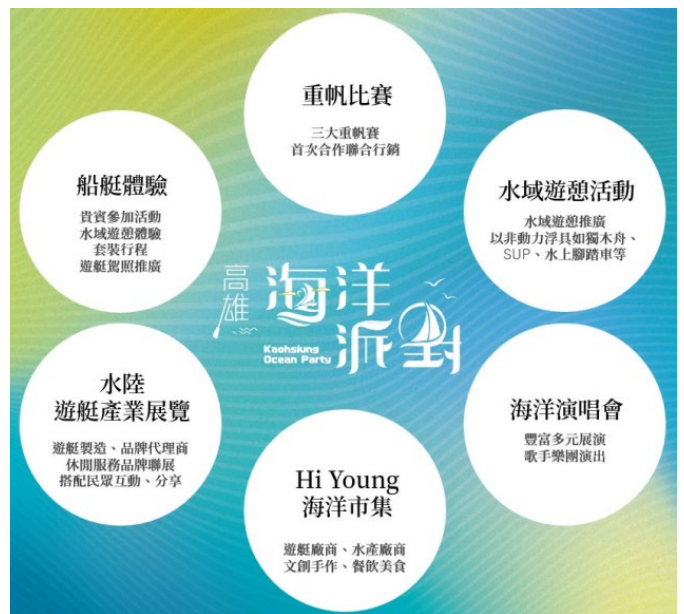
重帆比賽

三大重帆賽
首次合作聯合行銷

船艇體驗

貴賓參加活動
水域遊憩體驗
套裝行程
遊艇駕照推廣

水域遊憩活動

水域遊憩推廣
以非動力浮具如獨木舟、
SUP、水上腳踏車等

高雄
海洋派對
Kaohsiung Ocean Party

水陸
遊艇產業展覽

遊艇製造、品牌代理商
休閒服務品牌聯展
搭配民眾互動、分享

海洋演唱會

豐富多元展演
歌手樂團演出

Hi Young
海洋市集

遊艇廠商、水產廠商
文創手作、餐飲美食